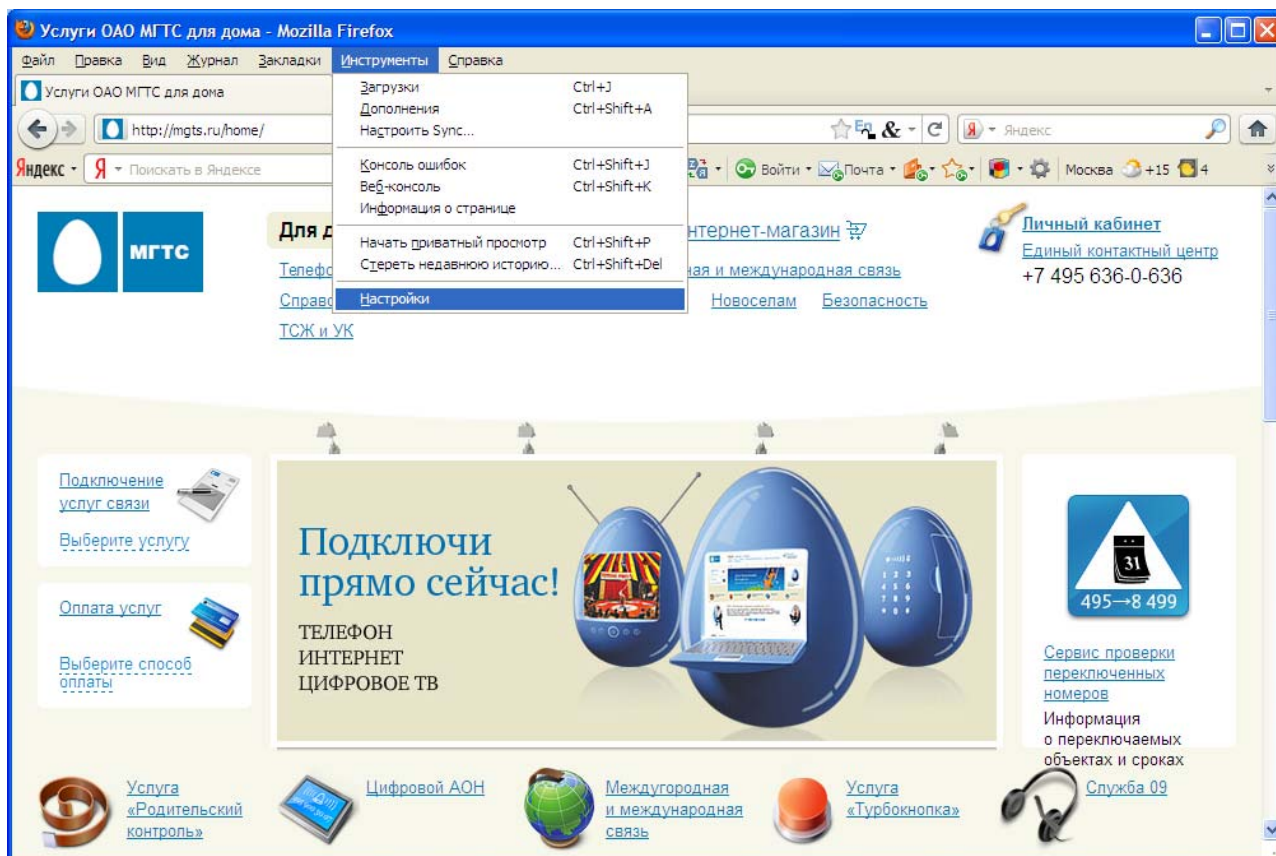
Услуги ОАО МГТС для дома - Mozilla Firefox

Файл Правка Вид Журнал Закладки Инструменты Справка

Услуги ОАО МГТС для дома

http://mgts.ru/home/

Яндекс

Яндекс · Поискать в Яндексе

Войти · Почта · Москва +15 4

Загрузки Ctrl+J
Дополнения Ctrl+Shift+A
Настроить Sync...
Консоль ошибок Ctrl+Shift+J
Веб-консоль Ctrl+Shift+K
Информация о странице
Начать приватный просмотр Ctrl+Shift+P
Стереть недавнюю историю... Ctrl+Shift+Del
Настройки

МГТС

Для д

Телефо

Справо

ТСЖ и УК

нтернет-магазин

ая и международная связь

Новоселам Безопасность

Личный кабинет
Единый контактный центр
+7 495 636-0-636

Подключение услуг связи
Выберите услугу

Оплата услуг
Выберите способ оплаты

Подключи прямо сейчас!
ТЕЛЕФОН
ИНТЕРНЕТ
ЦИФРОВОЕ ТВ

31
495→8 499

Сервис проверки переключенных номеров
Информация о переключаемых объектах и сроках

Услуга «Родительский контроль»

Цифровой АОН

Междугородная и международная связь

Услуга «Турбокнопка»

Служба 09